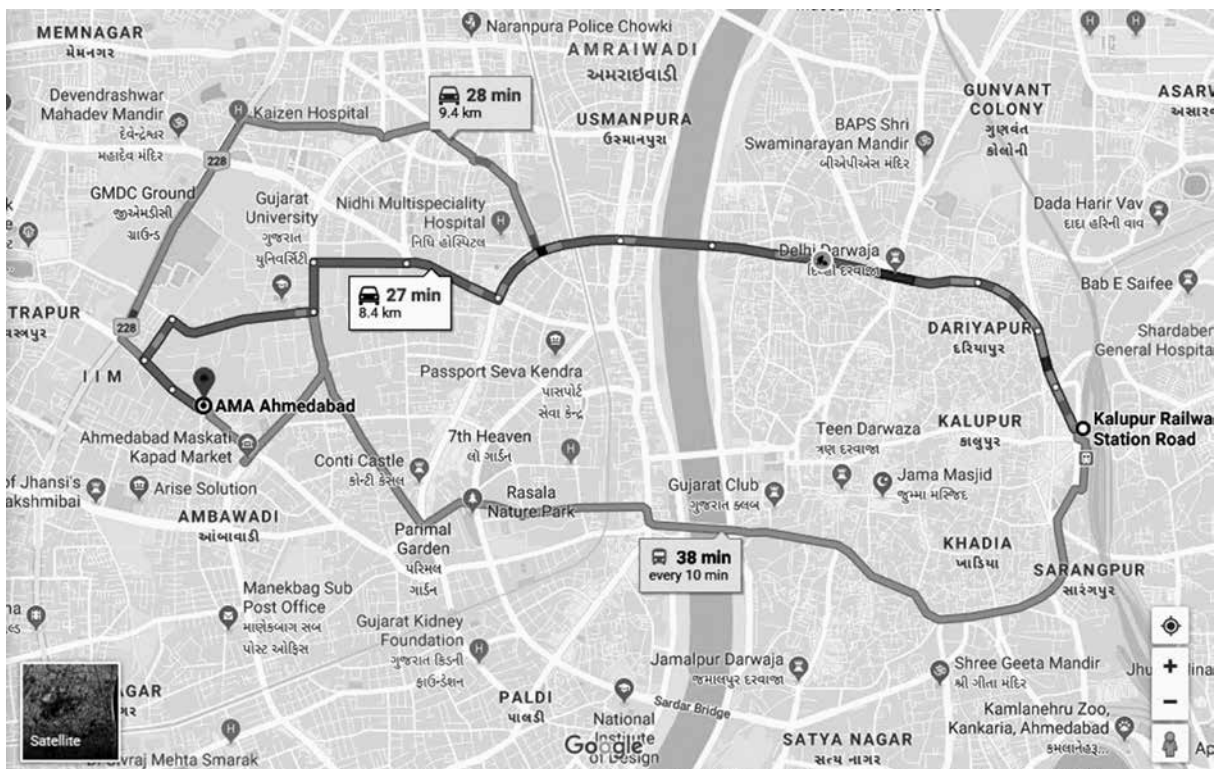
MEMNAGAR
મેમનગર
Naranpura Police Chowki
AMRAIWADI
અમરાઇવાડી
GUNVANT COLONY
ગુણવંત કોલોની
ASARV
અસારવ
Devendrashwar Mahadev Mandir
દેવેન્દ્રશ્વર મહાદેવ મંદિર
Kaizen Hospital
28 min
9.4 km
USMANPURA
ઉસ્માનપુરા
BAPS Shri Swaminarayan Mandir
બીએપીએસ મંદિર
228
GMDC Ground
જીએમડીસી ગ્રાઉન્ડ
Gujarat University
ગુજરાત યુનિવર્સિટી
Nidhi Multispeciality Hospital
નિધિ હોસ્પિટલ
Dada Harir Vav
દાદા હરિની વાવ
Delhi Darwaja
દિલ્હી દરવાજા
Bab E Saifee
TRAPUR
ત્રપુર
228
27 min
8.4 km
DARIYAPUR
દરિયાપુર
Shardaben General Hospital
IIM
AMA Ahmedabad
Passport Seva Kendra
પાસપોર્ટ સેવા કેન્દ્ર
Teen Darwaza
ત્રણ દરવાજા
KALUPUR
કાલુપુર
Kalupur Railway Station Road
Ahmedabad Maskati Kapad Market
7th Heaven
લો ગાર્ડન
Conti Castle
કોન્ટી કેસલ
Jama Masjid
જુમ્મા મસ્જિદ
of Jhansi's akshmibai
Arise Solution
Rasala Nature Park
Gujarat Club
ગુજરાત ક્લબ
AMBAWADI
આંબાવાડી
Parimal Garden
પરિમલ ગાર્ડન
38 min
every 10 min
KHADIA
ખાડિયા
SARANGPUR
સારંગપુર
Manekbag Sub Post Office
માણેકબાગ સબ પોસ્ટ ઓફિસ
Gujarat Kidney Foundation
ગુજરાત કિડની ફાઉન્ડેશન
Jamalpur Darwaja
જમાલપુર દરવાજા
Shree Geeta Mandir
શ્રી ગીતા મંદિર
AGAR
નગર
PALDI
પાલડી
Sardar Bridge
National Institute of Design
Kamlanehru Zoo, Kankaria, Ahmedabad
કમલાનેહરુ...
Satellite
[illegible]raj Mehta Smarak
Google
SATYA NAGAR
સત્ય નાગર
Ap
+
−